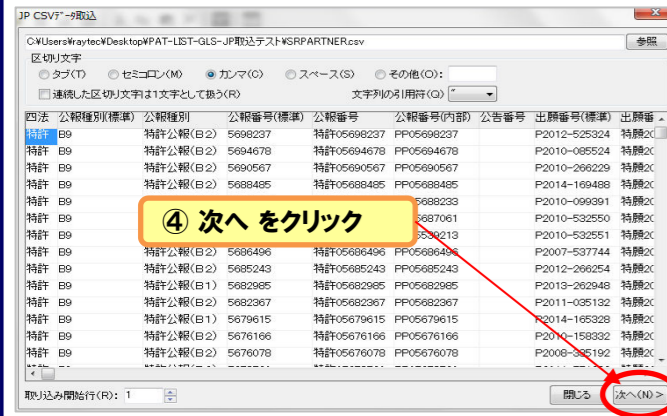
JP CSVデータ取込

C:\Users\raytec\Desktop\PAT-LIST-GLS-JP取込テスト\SRPARTNER.csv

参照

区切文字

タブ(T) セミコロン(M) カンマ(C) スペース(S) その他(O):

連続した区切り文字は1文字として扱う(R)

文字列の引用符(Q) "

| 四法 | 公報種別(標準) | 公報種別 | 公報番号(標準) | 公報番号 | 公報番号(内部) | 公告番号 | 出願番号(標準) | 出願番 |
|---|---|---|---|---|---|---|---|---|
| 特許 | B9 | 特許公報(B2) | 5698237 | 特許05698237 | PP05698237 | | P2012-525324 | 特願20 |
| 特許 | B9 | 特許公報(B2) | 5694678 | 特許05694678 | PP05694678 | | P2010-085524 | 特願20 |
| 特許 | B9 | 特許公報(B2) | 5690567 | 特許05690567 | PP05690567 | | P2010-266229 | 特願20 |
| 特許 | B9 | 特許公報(B2) | 5688485 | 特許05688485 | PP05688485 | | P2014-169488 | 特願20 |
| 特許 | B9 | | | | 688233 | | P2010-099391 | 特願20 |
| 特許 | B9 | | | | 687061 | | P2010-532550 | 特願20 |
| 特許 | B9 | | | | 530213 | | P2010-532551 | 特願20 |
| 特許 | B9 | 特許公報(B2) | 5686496 | 特許05686496 | PP05686496 | | P2007-537744 | 特願20 |
| 特許 | B9 | 特許公報(B2) | 5685243 | 特許05685243 | PP05685243 | | P2012-266254 | 特願20 |
| 特許 | B9 | 特許公報(B1) | 5682985 | 特許05682985 | PP05682985 | | P2013-262948 | 特願20 |
| 特許 | B9 | 特許公報(B2) | 5682367 | 特許05682367 | PP05682367 | | P2011-035132 | 特願20 |
| 特許 | B9 | 特許公報(B1) | 5679615 | 特許05679615 | PP05679615 | | P2014-165328 | 特願20 |
| 特許 | B9 | 特許公報(B2) | 5676166 | 特許05676166 | PP05676166 | | P2010-158332 | 特願20 |
| 特許 | B9 | 特許公報(B2) | 5676078 | 特許05676078 | PP05676078 | | P2008-335192 | 特願20 |

④ 次へ をクリック

取り込み開始行(R): 1

閉じる

次へ(N) >